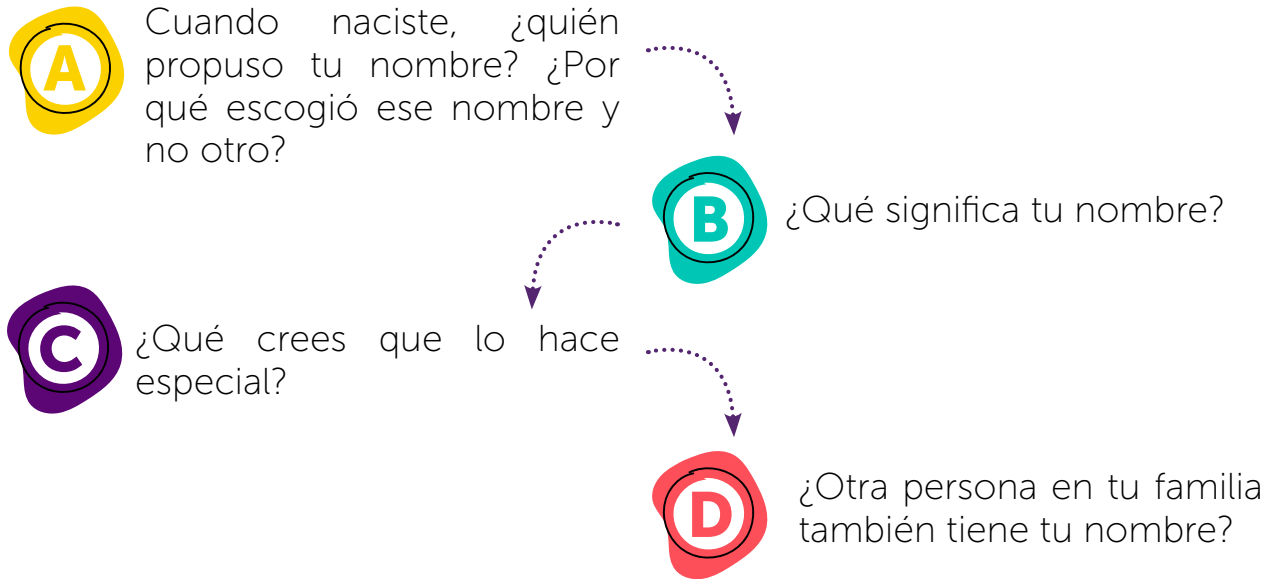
A

Cuando naciste, ¿quién propuso tu nombre? ¿Por qué escogió ese nombre y no otro?

B

¿Qué significa tu nombre?

C

¿Qué crees que lo hace especial?

D

¿Otra persona en tu familia también tiene tu nombre?